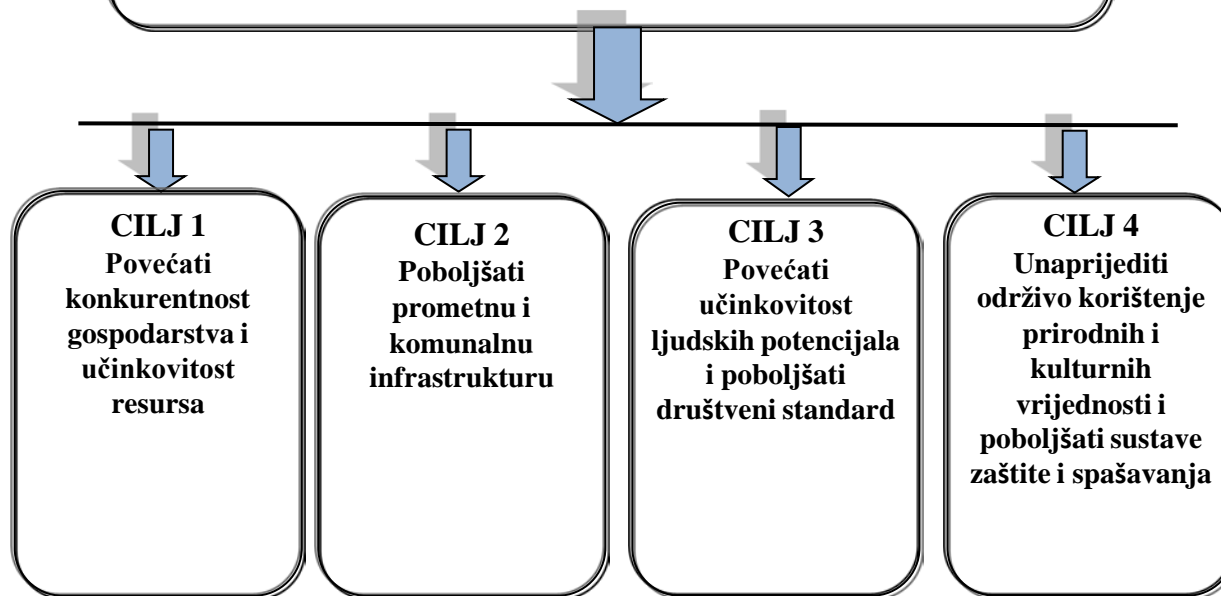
CILJ 1
Povećati konkurentnost gospodarstva i učinkovitost resursa

CILJ 2
Poboljšati prometnu i komunalnu infrastrukturu

CILJ 3
Povećati učinkovitost ljudskih potencijala i poboljšati društveni standard

CILJ 4
Unaprijediti održivo korištenje prirodnih i kulturnih vrijednosti i poboljšati sustave zaštite i spašavanja